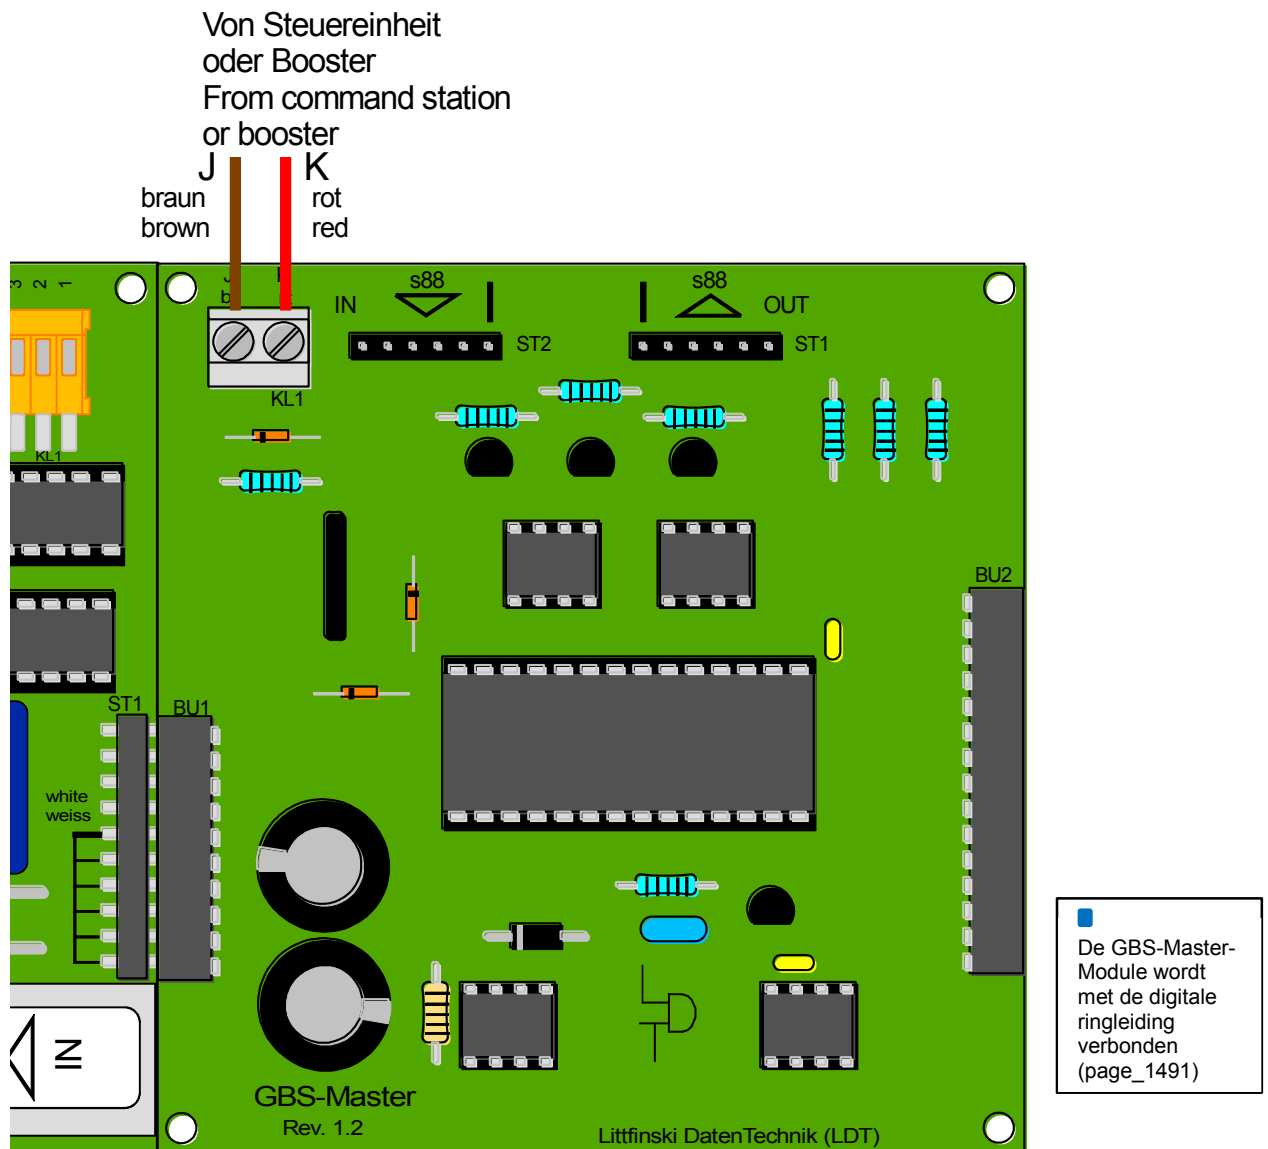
Von Steuereinheit
oder Booster
From command station
or booster

J
braun
brown

K
rot
red

3 2 1

KL1

J
b

K

IN
s88
ST2

s88
OUT
ST1

KL1

BU2

ST1
BU1

white
weiss

IN

GBS-Master
Rev. 1.2

Littfinski DatenTechnik (LDT)

De GBS-Master-Module wordt met de digitale ringleiding verbonden (page_1491)